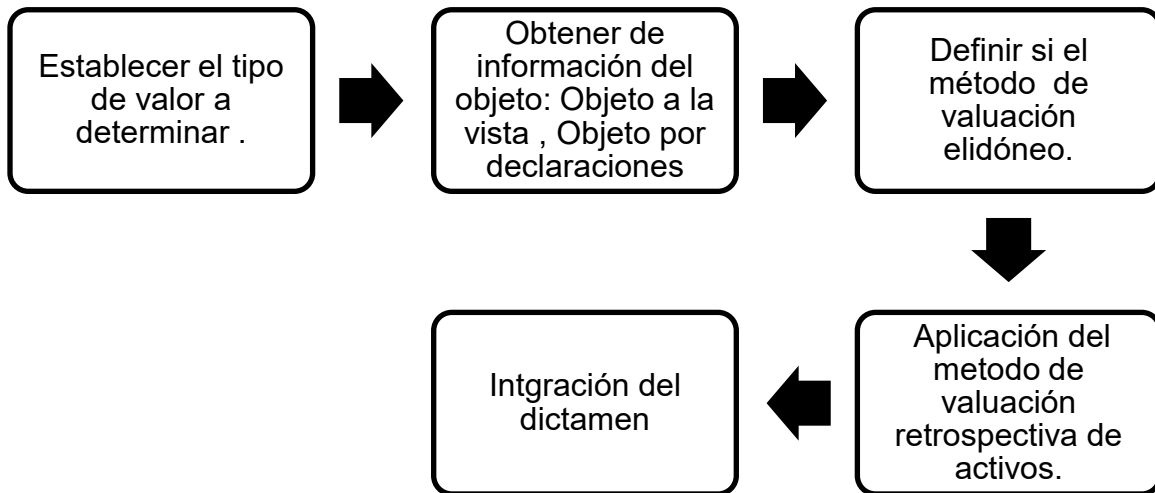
Establecer el tipo de valor a determinar .

Obtener de información del objeto: Objeto a la vista , Objeto por declaraciones

Definir si el método de valuación elidóneo.

Aplicación del metodo de valuación retrospectiva de activos.

Intgración del dictamen